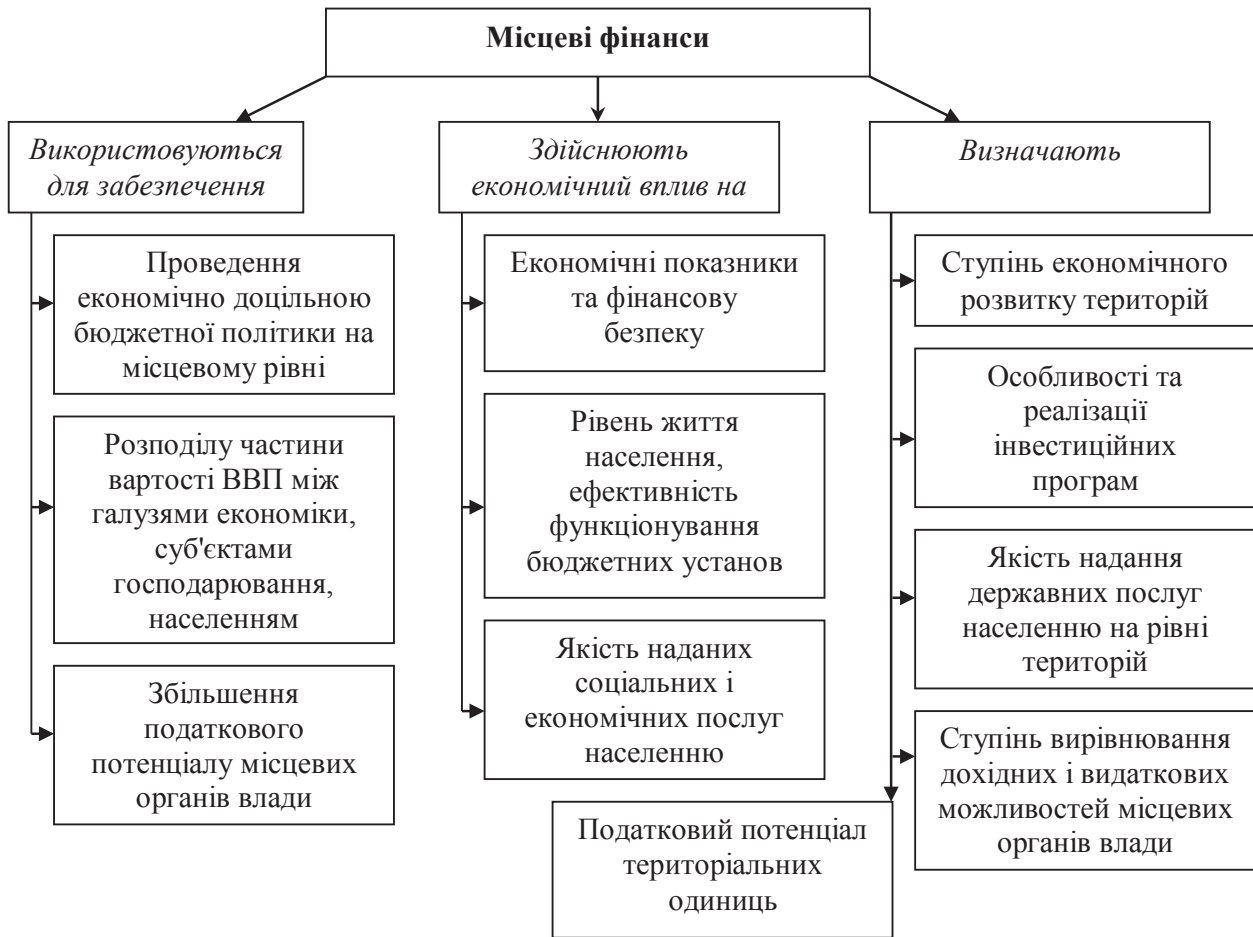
Місцеві фінанси

Використовуються для забезпечення

Проведення економічно доцільною бюджетної політики на місцевому рівні

Розподілу частини вартості ВВП між галузями економіки, суб'єктами господарювання, населенням

Збільшення податкового потенціалу місцевих органів влади

Здійснюють економічний вплив на

Економічні показники та фінансову безпеку

Рівень життя населення, ефективність функціонування бюджетних установ

Якість наданих соціальних і економічних послуг населенню

Визначають

Ступінь економічного розвитку територій

Особливості та реалізації інвестиційних програм

Якість надання державних послуг населенню на рівні територій

Ступінь вирівнювання дохідних і видаткових можливостей місцевих органів влади

Податковий потенціал територіальних одиниць